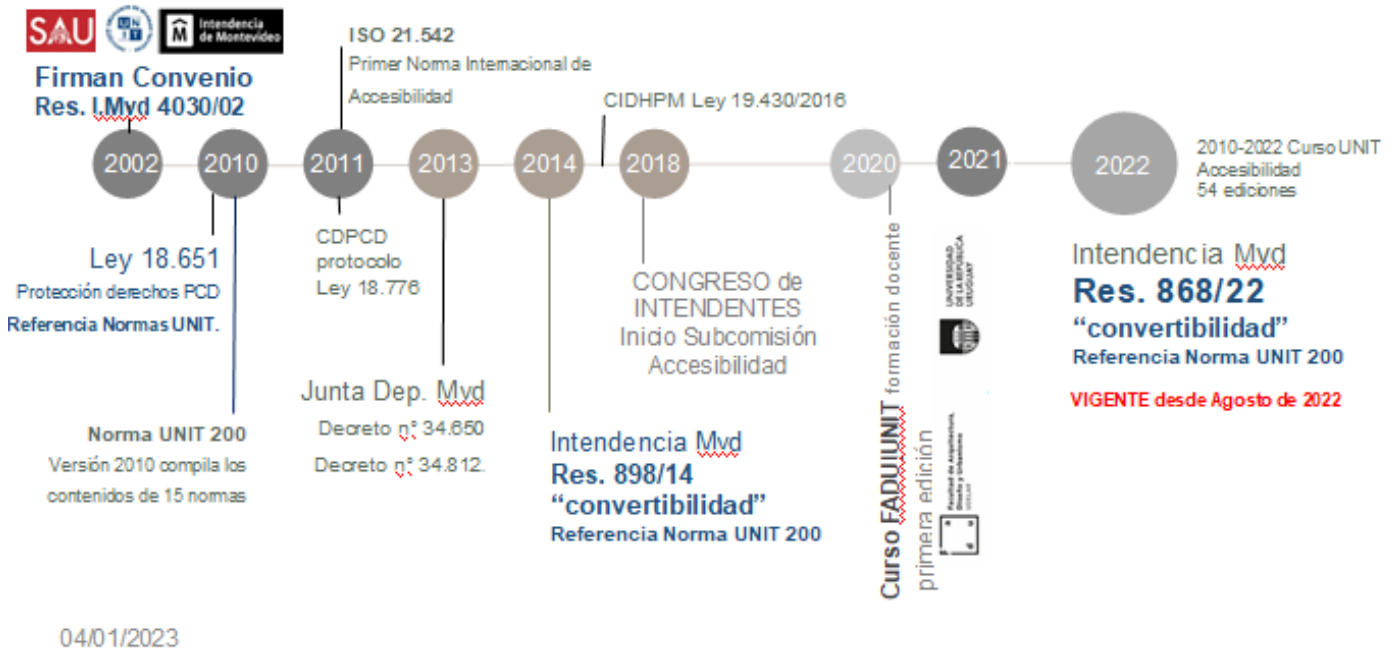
SAU UNIT Intendencia de Montevideo

Firman Convenio
Res. I.Myd 4030/02

ISO 21.542
Primer Norma Internacional de Accesibilidad

CIDHPM Ley 19.430/2016

2002 2010 2011 2013 2014 2018 2020 2021 2022

2010-2022 Curso UNIT Accesibilidad 54 ediciones

Ley 18.651
Protección derechos PCD
Referencia Normas UNIT.

CDPCD protocolo Ley 18.776

CONGRESO de INTENDENTES Inicio Subcomisión Accesibilidad

Intendencia Myd
Res. 868/22
"convertibilidad"
Referencia Norma UNIT 200
VIGENTE desde Agosto de 2022

Junta Dep. Myd
Decreto nº 34.650
Decreto nº 34.812.

Norma UNIT 200
Versión 2010 compila los contenidos de 15 normas

Intendencia Myd
Res. 898/14
"convertibilidad"
Referencia Norma UNIT 200

Curso FADUUNIT formación docente primera edición

UNIVERSIDAD DE LA REPÚBLICA URUGUAY

Facultad de Arquitectura, Diseño y Urbanismo UDELAR

04/01/2023